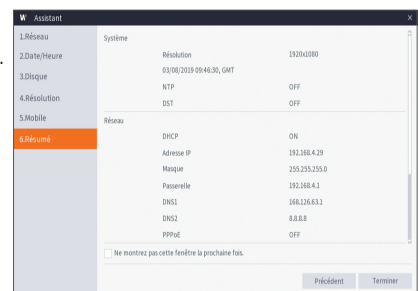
W Assistant
×
1.Réseau
2.Date/Heure
3.Disque
4.Résolution
5.Mobile
6.Résumé

Système

| | |
|---|---|
| Résolution | 1920x1080 |
| 03/08/2019 09:46:30, GMT | |
| NTP | OFF |
| DST | OFF |

Réseau

| | |
|---|---|
| DHCP | ON |
| Adresse IP | 192.168.4.29 |
| Masque | 255.255.255.0 |
| Passerelle | 192.168.4.1 |
| DNS1 | 168.126.63.1 |
| DNS2 | 8.8.8.8 |
| PPPoE | OFF |

Ne montrez pas cette fenêtre la prochaine fois.

Précédent Terminer